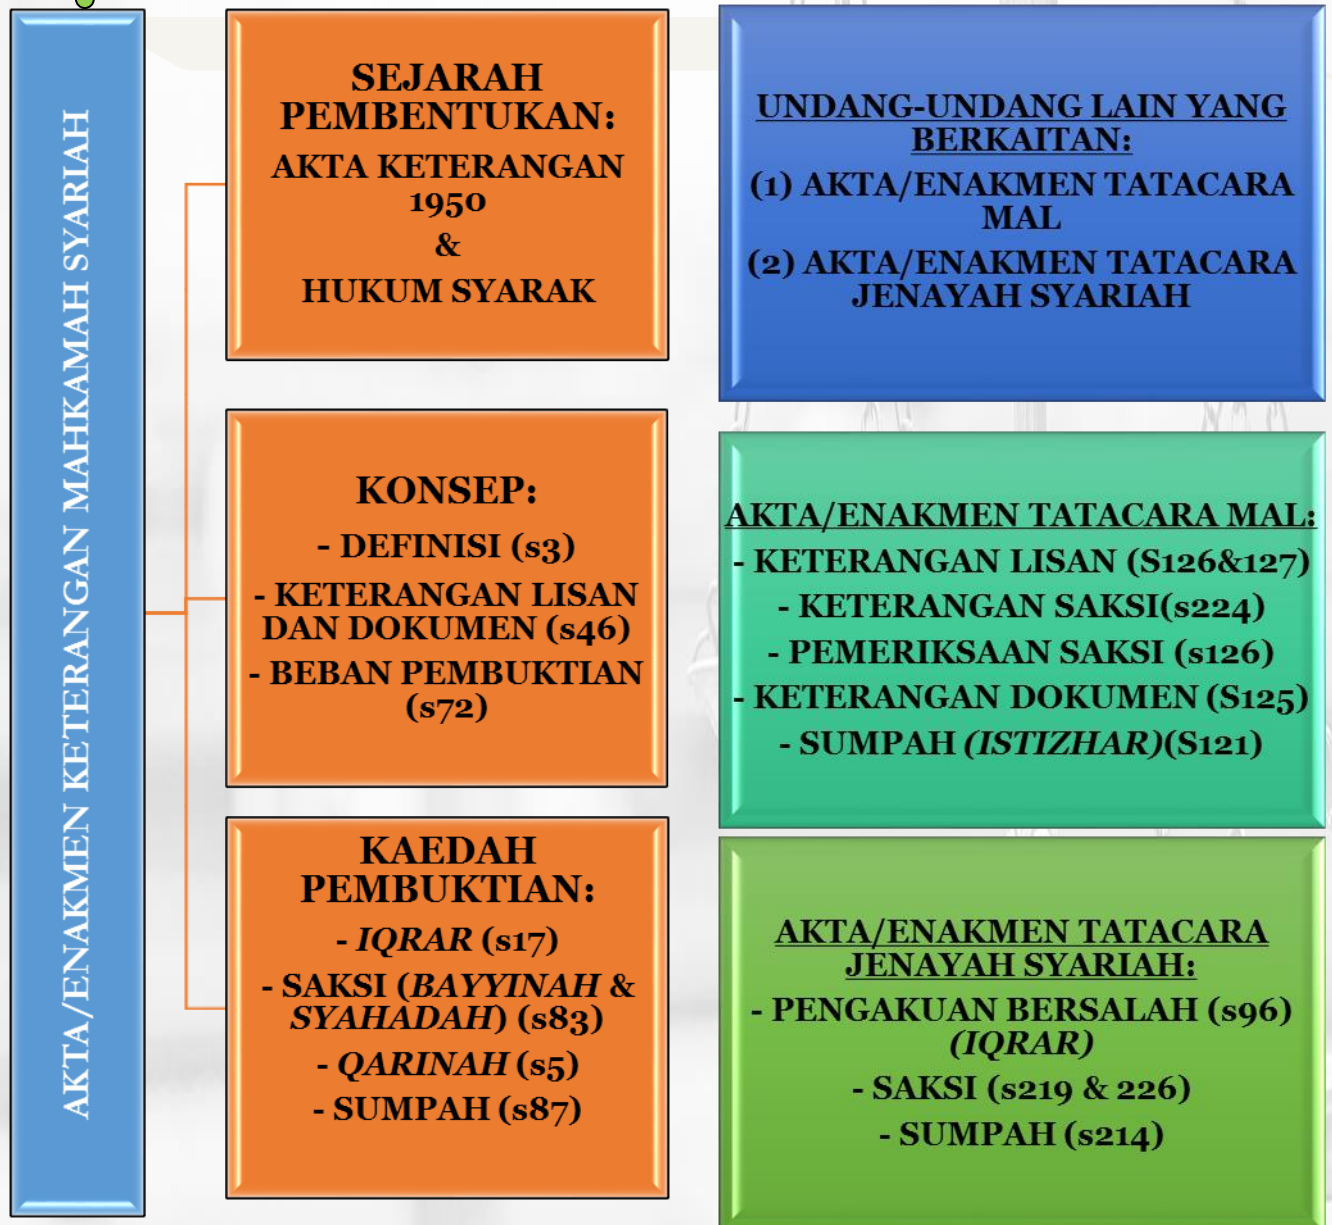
AKTA/ENAKMEN KETERANGAN MAHKAMAH SYARIAH

SEJARAH PEMBENTUKAN:

AKTA KETERANGAN 1950

&

HUKUM SYARAK

KONSEP:

- DEFINISI (s3)

- KETERANGAN LISAN DAN DOKUMEN (s46)

- BEBAN PEMBUKTIAN (s72)

KAEDAH PEMBUKTIAN:

- *IQRAR* (s17)

- SAKSI (*BAYYINAH* & *SYAHADAH*) (s83)

- *QARINAH* (s5)

- SUMPAH (s87)

UNDANG-UNDANG LAIN YANG BERKAITAN:

(1) AKTA/ENAKMEN TATACARA MAL

(2) AKTA/ENAKMEN TATACARA JENAYAH SYARIAH

AKTA/ENAKMEN TATACARA MAL:

- KETERANGAN LISAN (S126&127)

- KETERANGAN SAKSI(s224)

- PEMERIKSAAN SAKSI (s126)

- KETERANGAN DOKUMEN (S125)

- SUMPAH *(ISTIZHAR)*(S121)

AKTA/ENAKMEN TATACARA JENAYAH SYARIAH:

- PENGAKUAN BERSALAH (s96) *(IQRAR)*

- SAKSI (s219 & 226)

- SUMPAH (s214)